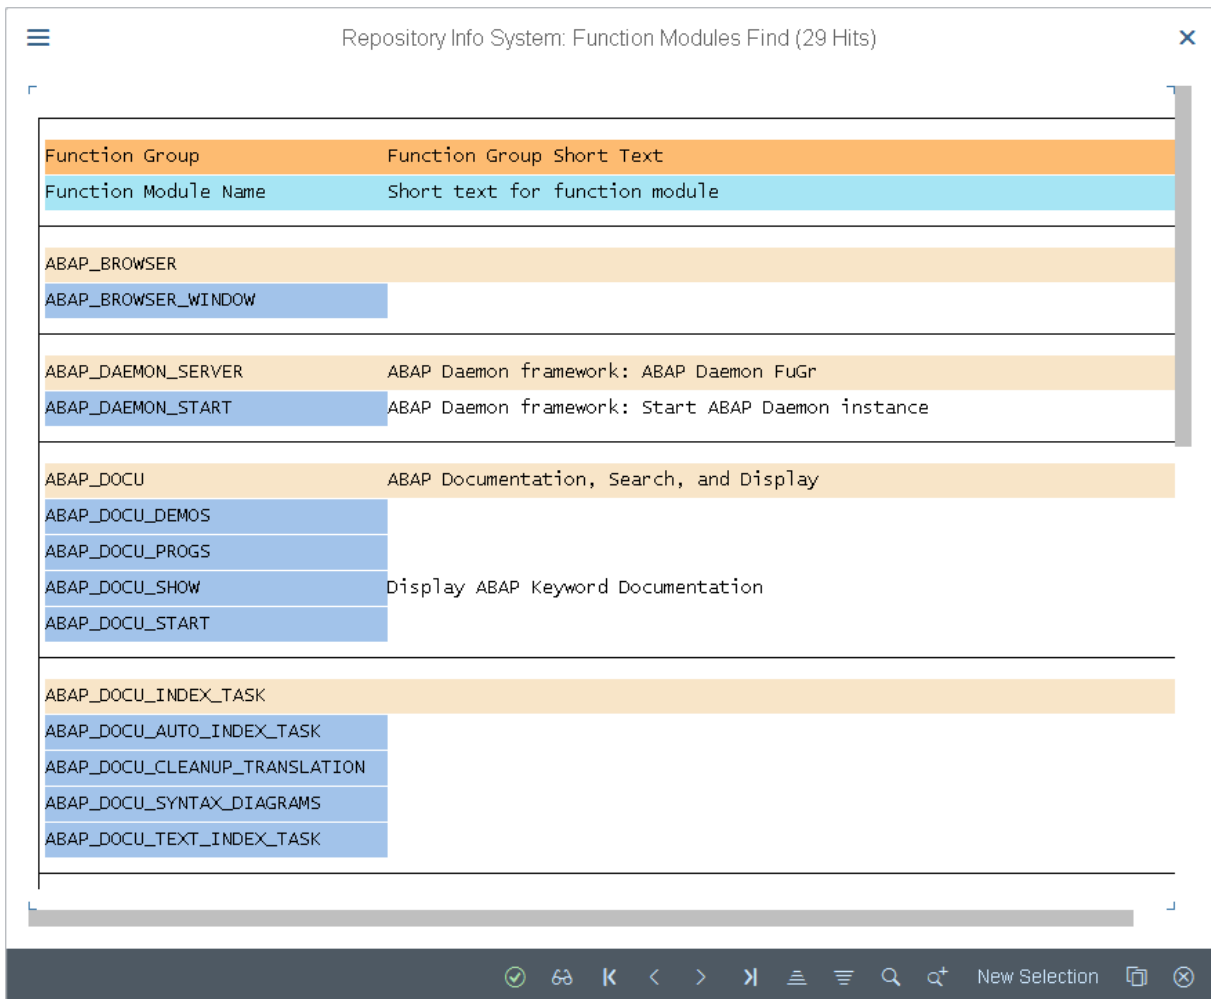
Repository Info System: Function Modules Find (29 Hits)

| Function Group | Function Group Short Text |
|---|---|
| Function Module Name | Short text for function module |
| ABAP_BROWSER | |
| ABAP_BROWSER_WINDOW | |
| ABAP_DAEMON_SERVER | ABAP Daemon framework: ABAP Daemon FuGr |
| ABAP_DAEMON_START | ABAP Daemon framework: Start ABAP Daemon instance |
| ABAP_DOCU | ABAP Documentation, Search, and Display |
| ABAP_DOCU_DEMOS | |
| ABAP_DOCU_PROGS | |
| ABAP_DOCU_SHOW | Display ABAP Keyword Documentation |
| ABAP_DOCU_START | |
| ABAP_DOCU_INDEX_TASK | |
| ABAP_DOCU_AUTO_INDEX_TASK | |
| ABAP_DOCU_CLEANUP_TRANSLATION | |
| ABAP_DOCU_SYNTAX_DIAGRAMS | |
| ABAP_DOCU_TEXT_INDEX_TASK | |

New Selection